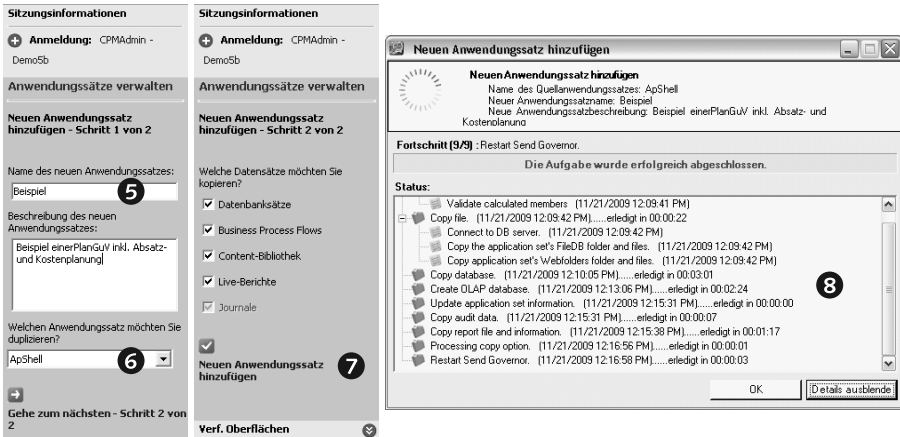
Sitzungsinformationen

Anmeldung: CPMAdmin - Demo5b

Anwendungssätze verwalten

Neuen Anwendungssatz hinzufügen - Schritt 1 von 2

Name des neuen Anwendungssatzes:

Beispiel

5

Beschreibung des neuen Anwendungssatzes:

Beispiel einerPlanGuV inkl. Absatz- und Kostenplanung

Welchen Anwendungssatz möchten Sie duplizieren?

ApShell

6

Gehe zum nächsten - Schritt 2 von 2

Sitzungsinformationen

Anmeldung: CPMAdmin - Demo5b

Anwendungssätze verwalten

Neuen Anwendungssatz hinzufügen - Schritt 2 von 2

Welche Datensätze möchten Sie kopieren?

Datenbanksätze

Business Process Flows

Content-Bibliothek

Live-Berichte

Journale

Neuen Anwendungssatz hinzufügen

7

Verf. Oberflächen

Neuen Anwendungssatz hinzufügen

Neuen Anwendungssatz hinzufügen
Name des Quellanwendungssatzes: ApShell
Neuer Anwendungssatzname: Beispiel
Neue Anwendungssatzbeschreibung: Beispiel einerPlanGuV inkl. Absatz- und Kostenplanung

Fortschritt (9/9) : Restart Send Governor.

Die Aufgabe wurde erfolgreich abgeschlossen.

Status:

Validate calculated members (11/21/2009 12:09:41 PM)
Copy file. (11/21/2009 12:09:42 PM)......erledigt in 00:00:22
Connect to DB server. (11/21/2009 12:09:42 PM)
Copy the application set's FileDB folder and files. (11/21/2009 12:09:42 PM)
Copy application set's Webfolders folder and files. (11/21/2009 12:09:42 PM)
Copy database. (11/21/2009 12:10:05 PM)......erledigt in 00:03:01
Create OLAP database. (11/21/2009 12:13:06 PM)......erledigt in 00:02:24
Update application set information. (11/21/2009 12:15:31 PM)......erledigt in 00:00:00
Copy audit data. (11/21/2009 12:15:31 PM)......erledigt in 00:00:07
Copy report file and information. (11/21/2009 12:15:38 PM)......erledigt in 00:01:17
Processing copy option. (11/21/2009 12:16:56 PM)......erledigt in 00:00:01
Restart Send Governor. (11/21/2009 12:16:58 PM)......erledigt in 00:00:03

8

OK

Details ausblende